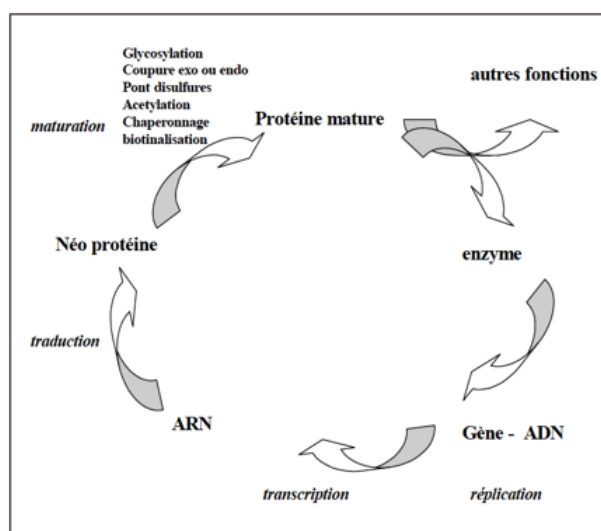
Glycosylation
Coupure exo ou endo
Pont disulfures
Acetylation
Chaperonnage
biotinalisation

maturation

Protéine mature

autres fonctions

Néo protéine

enzyme

traduction

ARN

Gène - ADN

transcription

réplication